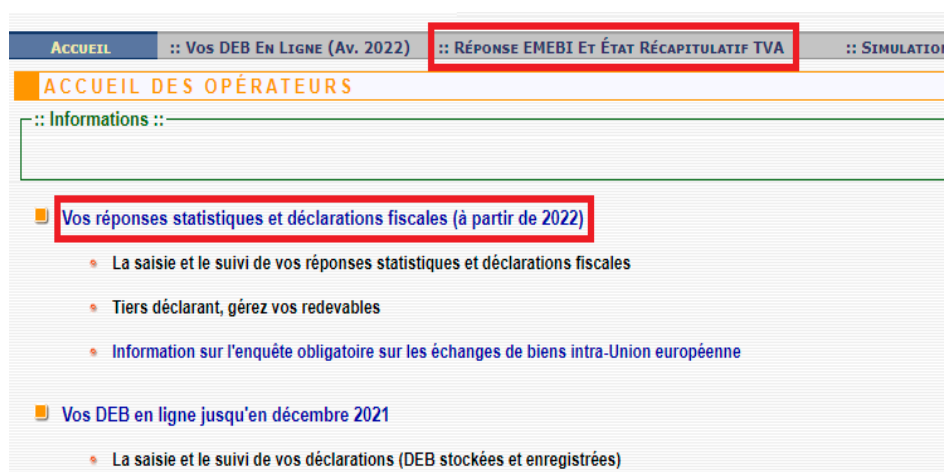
Accueil | :: Vos DEB En Ligne (Av. 2022) | :: Réponse EMEBI Et État Récapitulatif TVA | :: Simulatio

ACCUEIL DES OPÉRATEURS

:: Informations ::

Vos réponses statistiques et déclarations fiscales (à partir de 2022)

La saisie et le suivi de vos réponses statistiques et déclarations fiscales

Tiers déclarant, gérez vos redevables

Information sur l'enquête obligatoire sur les échanges de biens intra-Union européenne

Vos DEB en ligne jusqu'en décembre 2021

La saisie et le suivi de vos déclarations (DEB stockées et enregistrées)